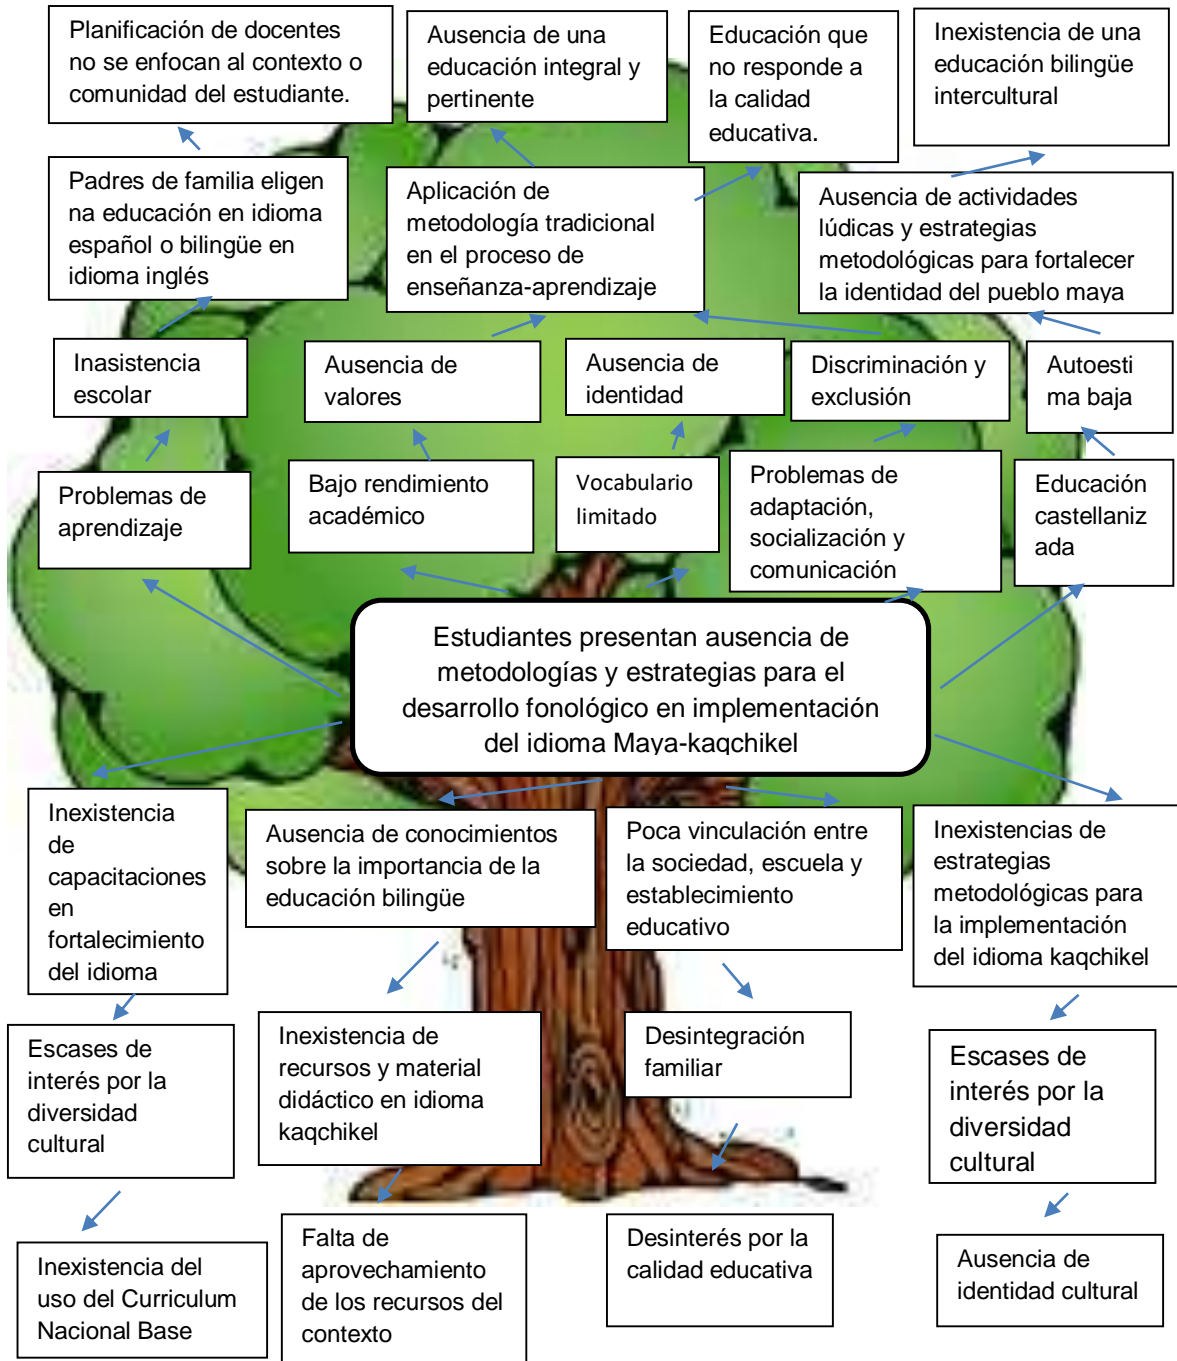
Planificación de docentes no se enfocan al contexto o comunidad del estudiante.

Ausencia de una educación integral y pertinente

Educación que no responde a la calidad educativa.

Inexistencia de una educación bilingüe intercultural

Padres de familia eligen na educación en idioma español o bilingüe en idioma inglés

Aplicación de metodología tradicional en el proceso de enseñanza-aprendizaje

Ausencia de actividades lúdicas y estrategias metodológicas para fortalecer la identidad del pueblo maya

Inasistencia escolar

Ausencia de valores

Ausencia de identidad

Discriminación y exclusión

Autoestima baja

Problemas de aprendizaje

Bajo rendimiento académico

Vocabulario limitado

Problemas de adaptación, socialización y comunicación

Educación castellanizada

Estudiantes presentan ausencia de metodologías y estrategias para el desarrollo fonológico en implementación del idioma Maya-kaqchikel

Inexistencia de capacitaciones en fortalecimiento del idioma

Ausencia de conocimientos sobre la importancia de la educación bilingüe

Poca vinculación entre la sociedad, escuela y establecimiento educativo

Inexistencias de estrategias metodológicas para la implementación del idioma kaqchikel

Escases de interés por la diversidad cultural

Inexistencia de recursos y material didáctico en idioma kaqchikel

Desintegración familiar

Escases de interés por la diversidad cultural

Inexistencia del uso del Curriculum Nacional Base

Falta de aprovechamiento de los recursos del contexto

Desinterés por la calidad educativa

Ausencia de identidad cultural